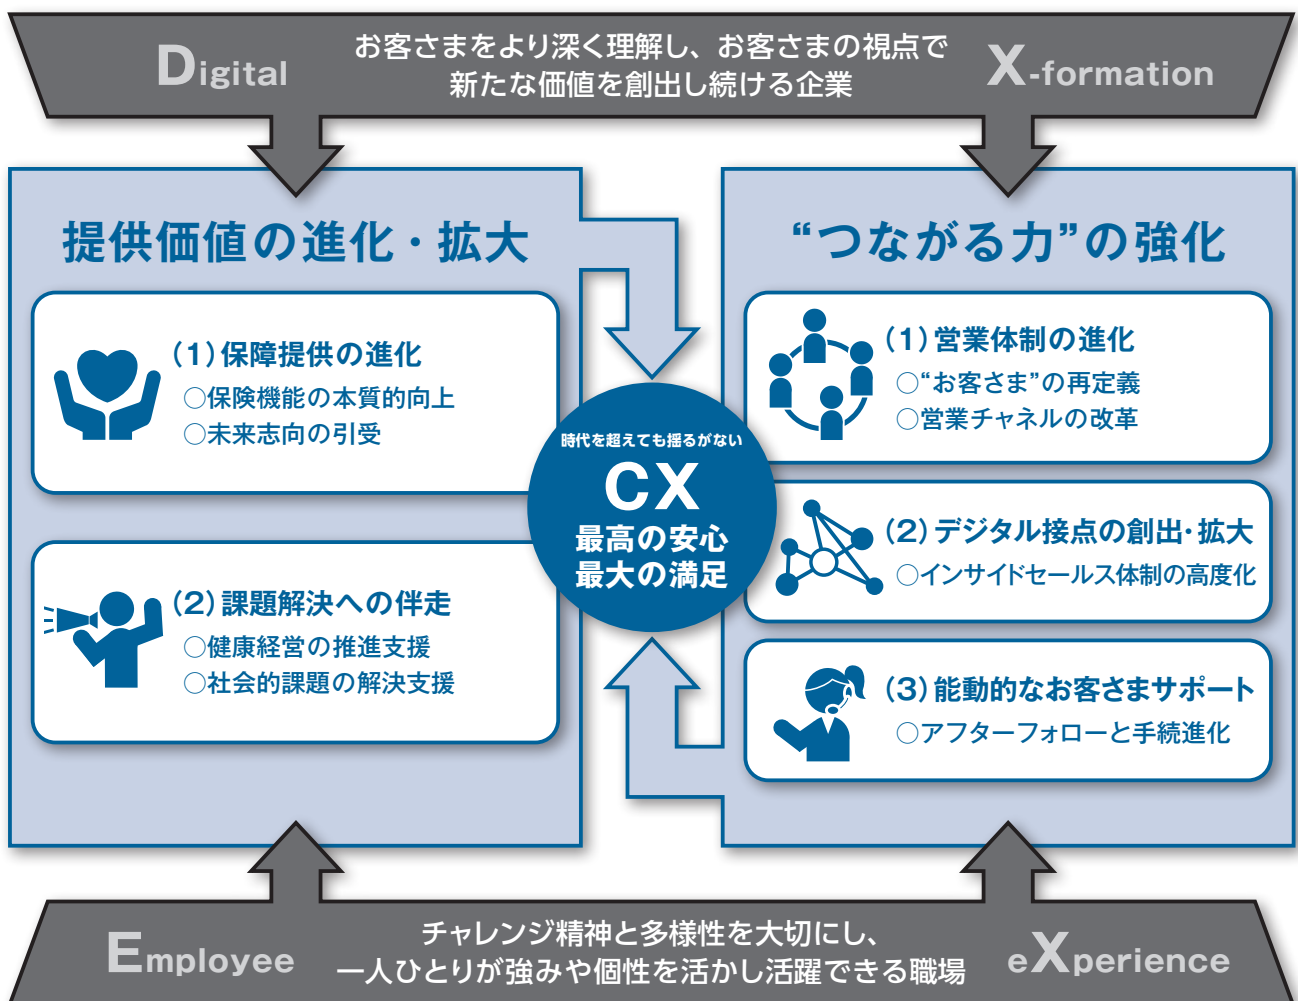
Digital

お客さまをより深く理解し、お客さまの視点で新たな価値を創出し続ける企業

X-formation

提供価値の進化・拡大

（1）保障提供の進化
○保険機能の本質的向上
○未来志向の引受

（2）課題解決への伴走
○健康経営の推進支援
○社会的課題の解決支援

時代を超えても揺るがない
CX
最高の安心
最大の満足

“つながる力”の強化

（1）営業体制の進化
○“お客さま”の再定義
○営業チャネルの改革

（2）デジタル接点の創出・拡大
○インサイドセールス体制の高度化

（3）能動的なお客さまサポート
○アフターフォローと手続進化

Employee

チャレンジ精神と多様性を大切にし、一人ひとりが強みや個性を活かし活躍できる職場

eXperience